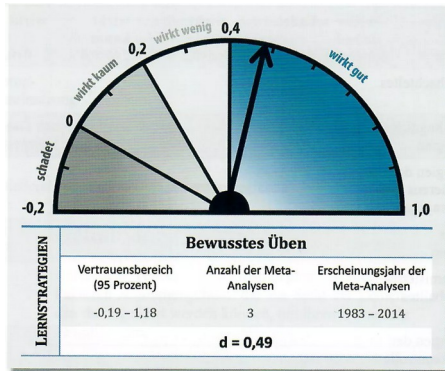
-0,2
schadet
0
wirkt kaum
0,2
wirkt wenig
0,4
wirkt gut
1,0

LERNSTRATEGIEN

Bewusstes Üben

| Vertrauensbereich (95 Prozent) | Anzahl der Meta-Analysen | Erscheinungsjahr der Meta-Analysen |
|---|---|---|
| -0,19 – 1,18 | 3 | 1983 – 2014 |

d = 0,49